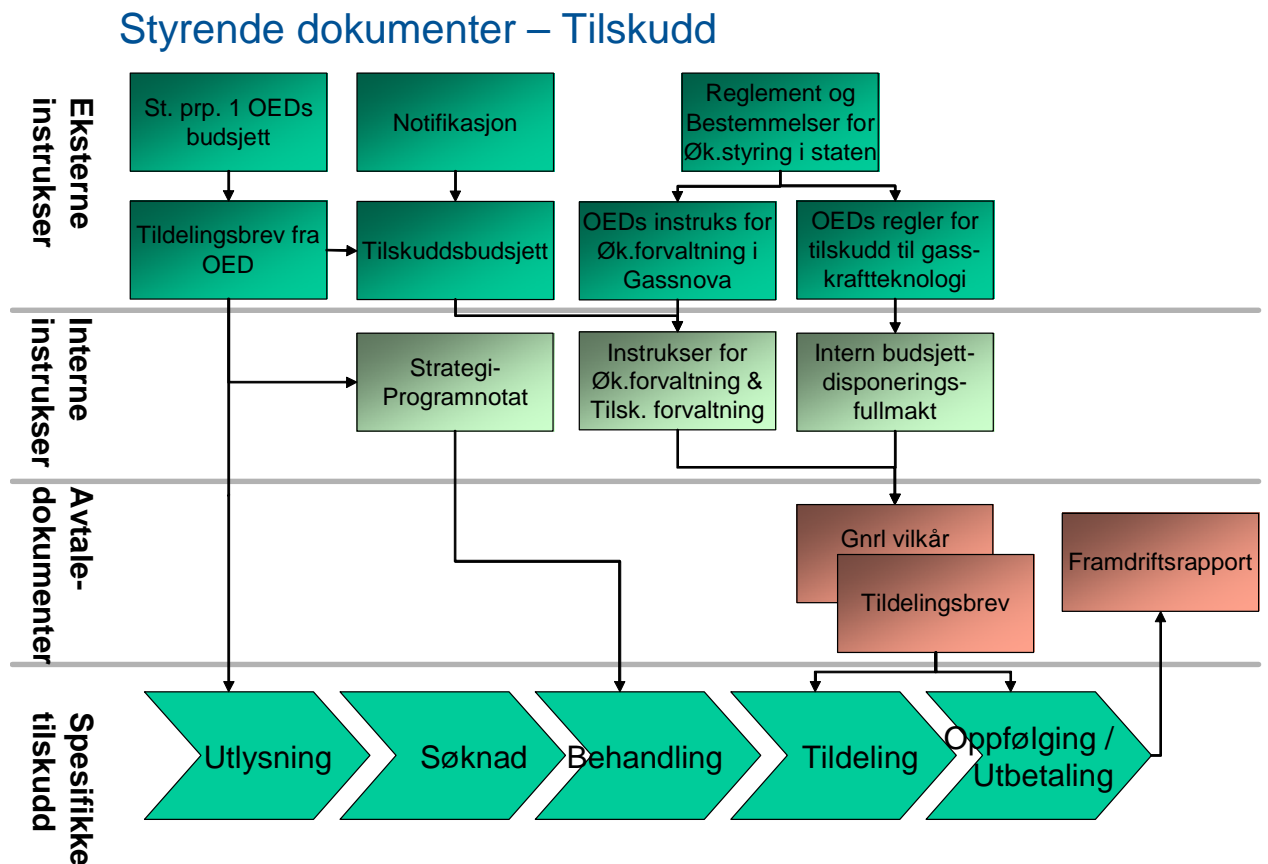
Styrende dokumenter – Tilskudd

Eksterne instrukser

St. prp. 1 OEDs budsjett

Notifikasjon

Reglement og Bestemmelser for Øk.styring i staten

Tildelingsbrev fra OED

Tilskuddsbudsjett

OEDs instruks for Øk.forvaltning i Gassnova

OEDs regler for tilskudd til gasskraftteknologi

Interne instrukser

Strategi-Programnotat

Instrukser for Øk.forvaltning & Tilsk. forvaltning

Intern budsjett-disponerings-fullmakt

Avtale-dokumenter

Gnrl vilkår

Tildelingsbrev

Framdriftsrapport

Spesifikke tilskudd

Utlysning

Søknad

Behandling

Tildeling

Oppfølging / Utbetaling